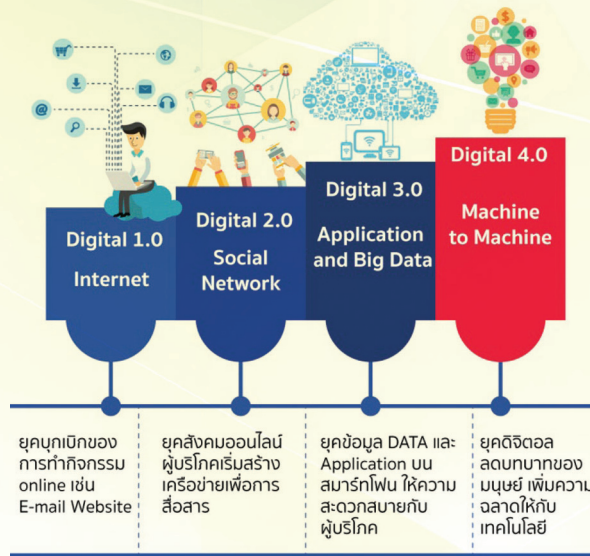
Digital 1.0
Internet

Digital 2.0
Social Network

Digital 3.0
Application and Big Data

Digital 4.0
Machine to Machine

ยุคบุกเบิกของการทำกิจกรรม online เช่น E-mail Website

ยุคสังคมออนไลน์ ผู้บริโภคเริ่มสร้างเครือข่ายเพื่อการสื่อสาร

ยุคข้อมูล DATA และ Application บนสมาร์ทโฟน ให้ความสะดวกสบายกับผู้บริโภค

ยุคดิจิตอลลดบทบาทของมนุษย์ เพิ่มความฉลาดให้กับเทคโนโลยี